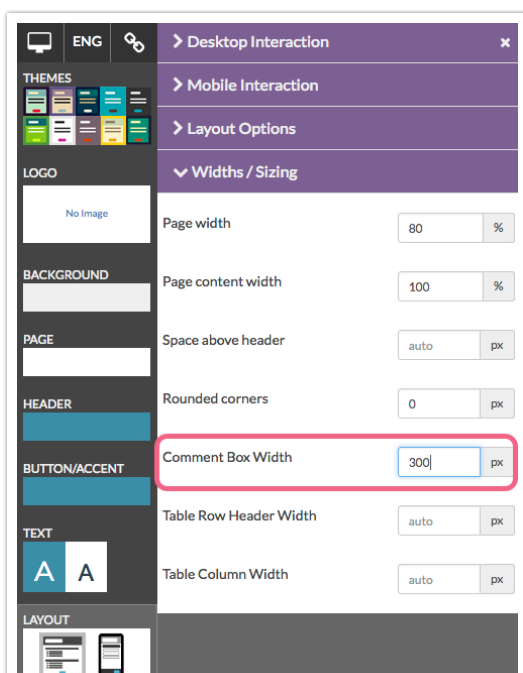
ENG

THEMES

LOGO

No Image

BACKGROUND

PAGE

HEADER

BUTTON/ACCENT

TEXT

A A

LAYOUT

> Desktop Interaction ×

> Mobile Interaction

> Layout Options

Widths / Sizing

| | | |
|---|---|---|
| Page width | 80 | % |
| Page content width | 100 | % |
| Space above header | auto | px |
| Rounded corners | 0 | px |
| Comment Box Width | 300 | px |
| Table Row Header Width | auto | px |
| Table Column Width | auto | px |